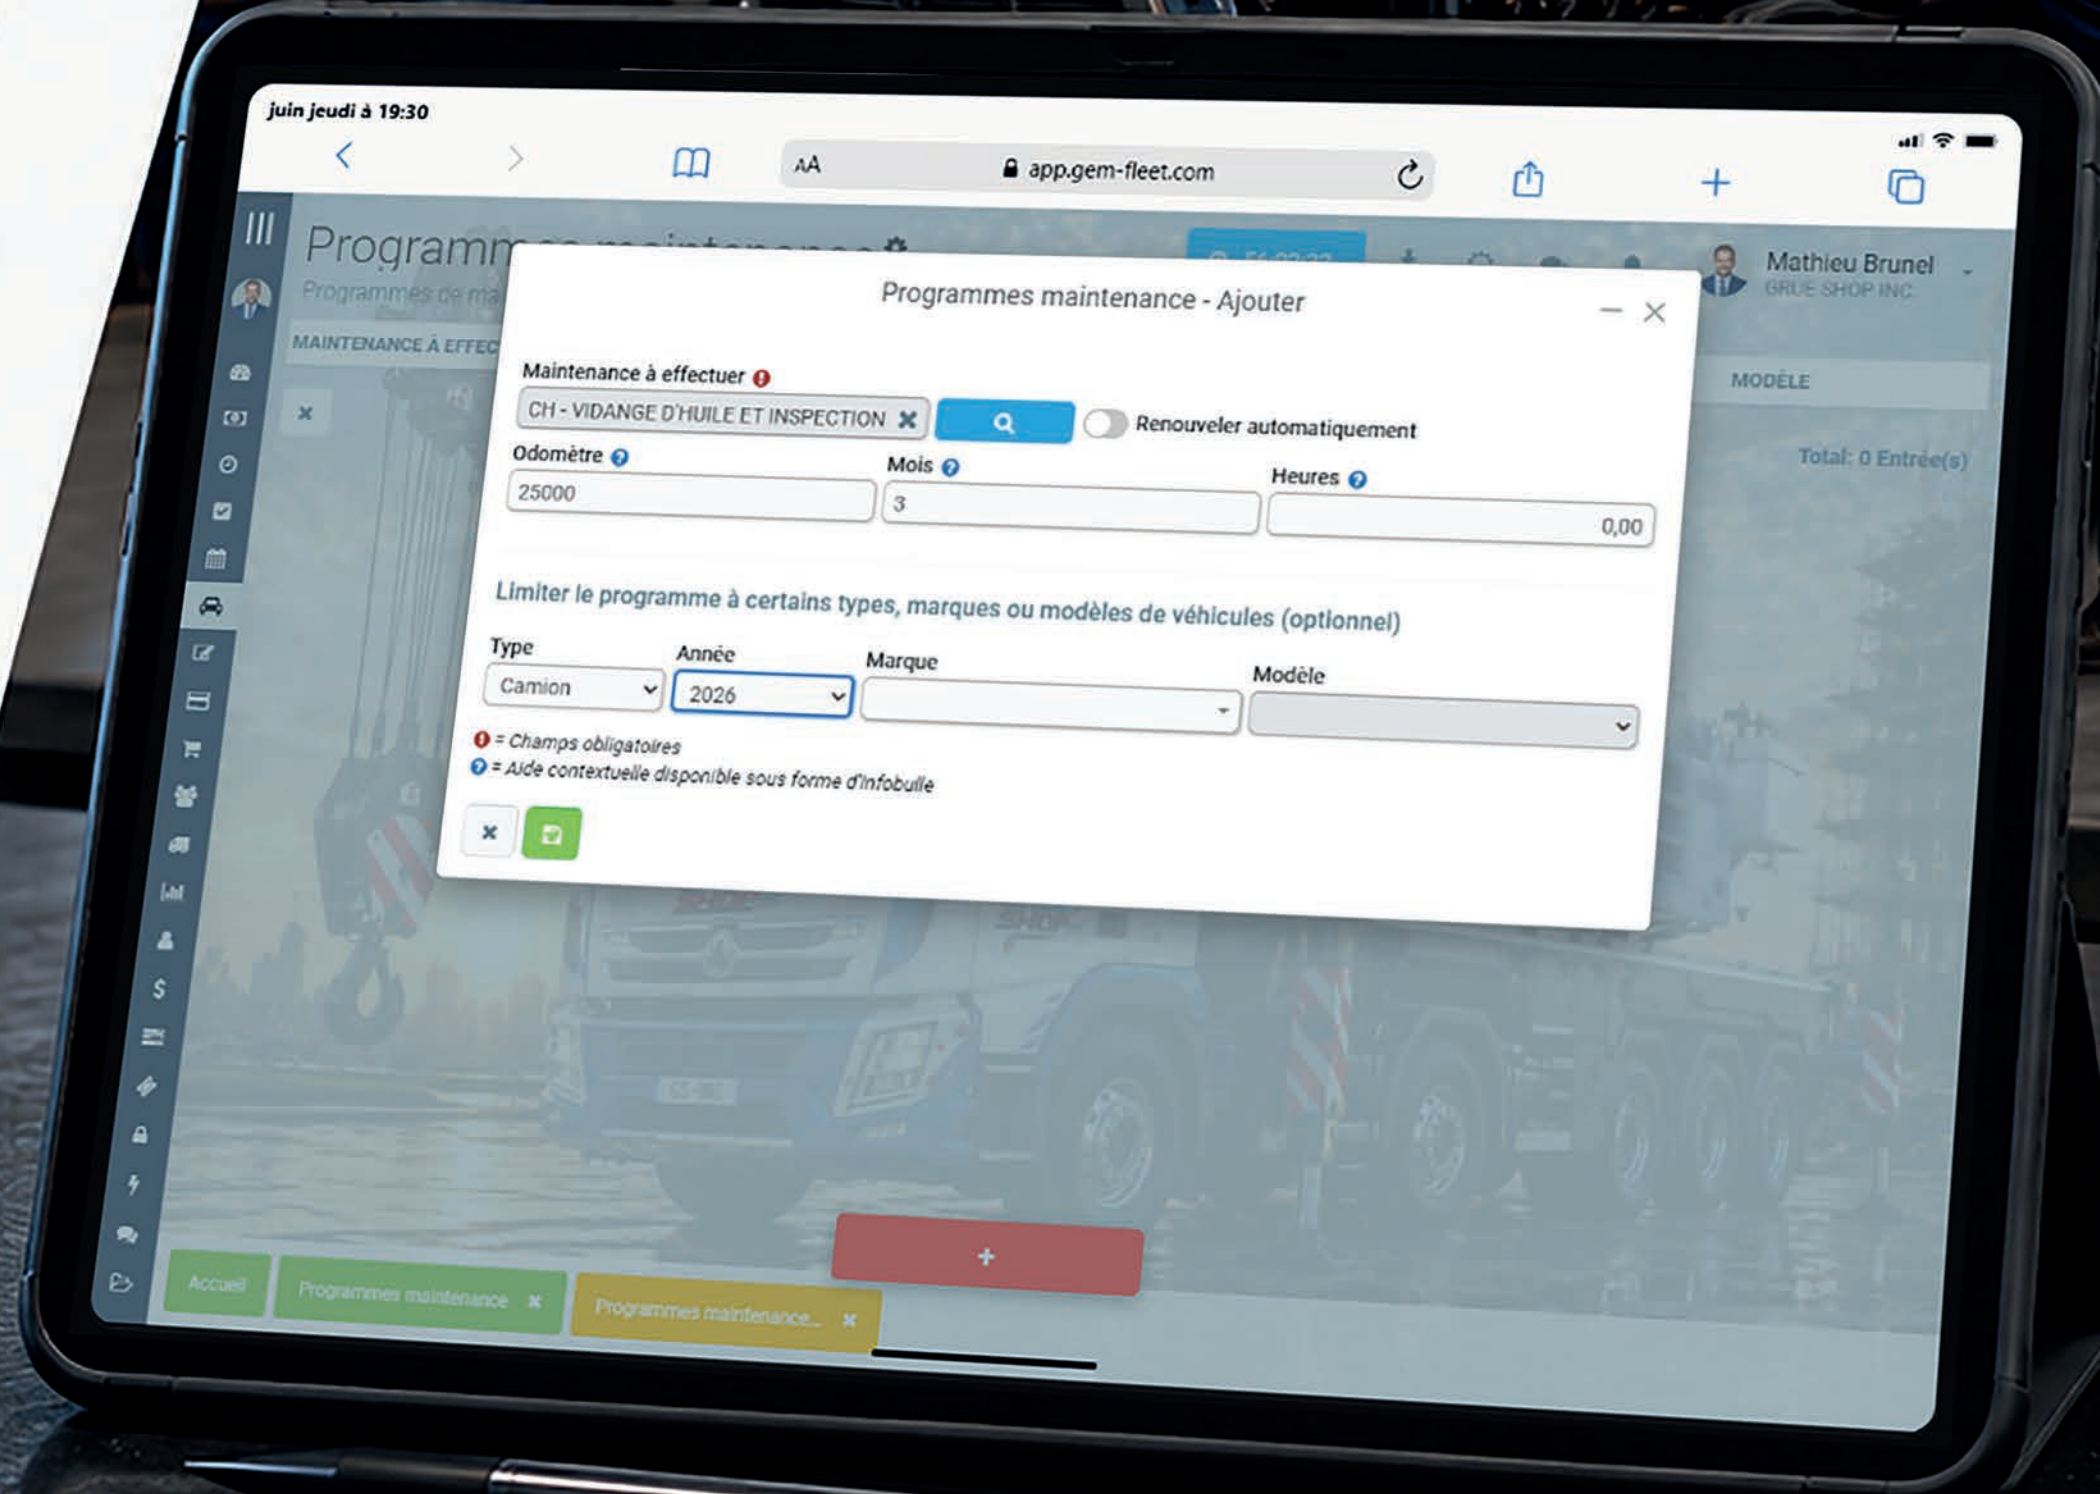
juin jeudi à 19:30

AA app.gem-fleet.com

Programm

Programmes de ma

MAINTENANCE À EFFEC

Mathieu Brunel
GRUE SHOP INC

MODÈLE

Total: 0 Entrée(s)

Programmes maintenance - Ajouter

Maintenance à effectuer

CH - VIDANGE D'HUILE ET INSPECTION

Renouveler automatiquement

Odomètre
25000

Mois
3

Heures
0,00

Limiter le programme à certains types, marques ou modèles de véhicules (optionnel)

Type
Camion

Année
2026

Marque

Modèle

= Champs obligatoires
= Aide contextuelle disponible sous forme d'infobulle

+

Accueil

Programmes maintenance

Programmes maintenance...